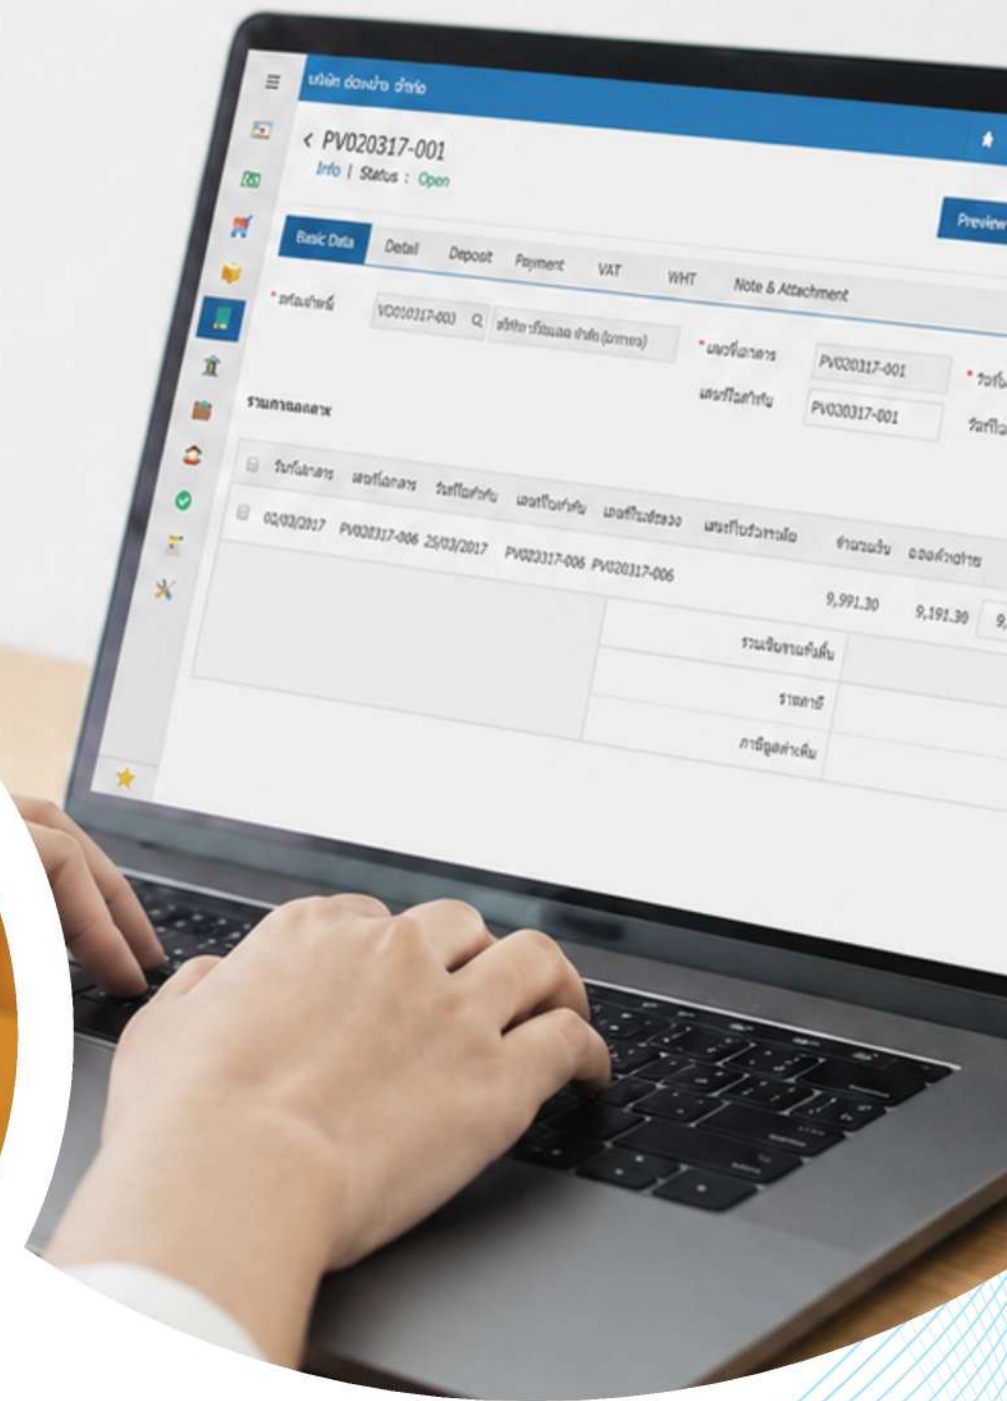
บริษัท ตัวอย่าง จำกัด

< PV020317-001
Info | Status : Open

Preview

Basic Data | Detail | Deposit | Payment | VAT | WHT | Note & Attachment

* ผู้จำหน่าย VO010317-003 บริษัท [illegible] จำกัด (มหาชน)

* เลขที่เอกสาร PV020317-001
เลขที่ใบสำคัญ PV020317-001

* วันที่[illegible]
วันที่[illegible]

รายการเอกสาร

| | วันที่เอกสาร | เลขที่เอกสาร | วันที่ใบกำกับ | เลขที่ใบกำกับ | เลขที่ใบสั่งซื้อ | เลขที่ใบรับวางบิล | จำนวนเงิน | ยอดชำระ |
|---|---|---|---|---|---|---|---|---|
| | 02/03/2017 | PV020317-006 | 25/03/2017 | PV020317-006 | PV020317-006 | | 9,991.30 | 9,191.30 | 9,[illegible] |

รวมเงินรายทั้งสิ้น
ราคารวม
ภาษีมูลค่าเพิ่ม